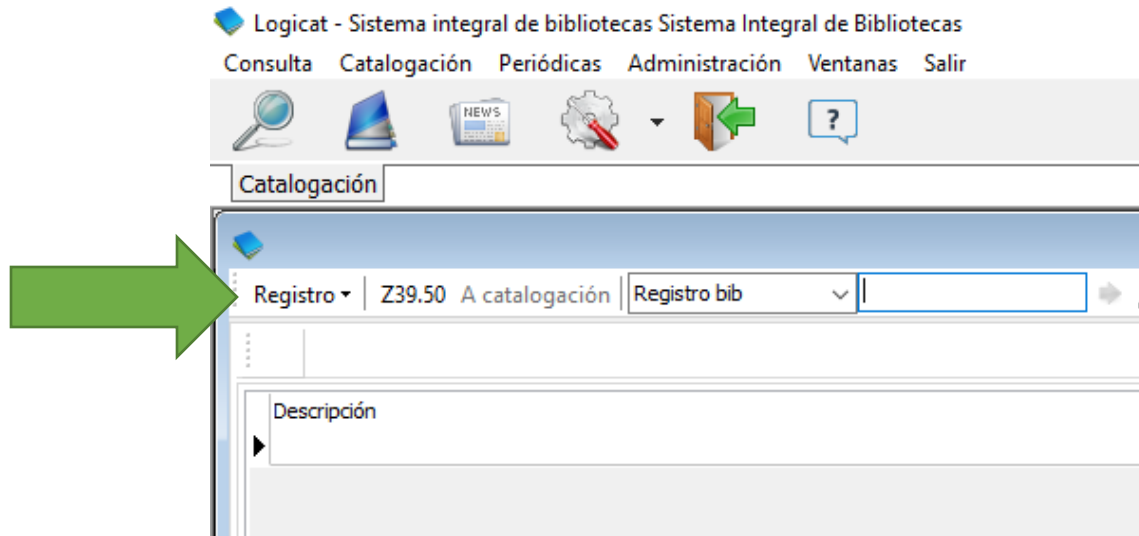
Logicat - Sistema integral de bibliotecas Sistema Integral de Bibliotecas

Consulta Catalogación Periódicas Administración Ventanas Salir

NEWS

?

Catalogación

Registro Z39.50 A catalogación Registro bib

Descripción